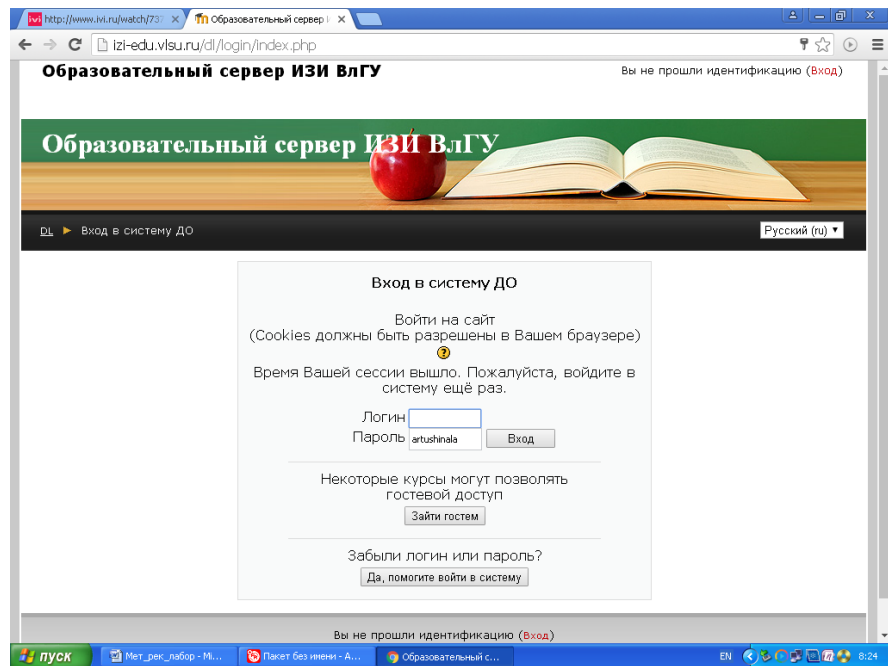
ivi http://www.ivi.ru/watch/73 ×
Образовательный сервер ×

izi-edu.vlsu.ru/dl/login/index.php

Образовательный сервер ИЗИ ВлГУ

Вы не прошли идентификацию (Вход)

Образовательный сервер ИЗИ ВлГУ

DL ► Вход в систему ДО

Русский (ru) ▼

Вход в систему ДО

Войти на сайт
(Cookies должны быть разрешены в Вашем браузере)

Время Вашей сессии вышло. Пожалуйста, войдите в систему ещё раз.

Логин
Пароль artushinala
Вход

Некоторые курсы могут позволять гостевой доступ

Зайти гостем

Забыли логин или пароль?

Да, помогите войти в систему

Вы не прошли идентификацию (Вход)

пуск
Мет_рек_лабор - Mi...
Пакет без имени - A...
Образовательный с...
EN
8:24